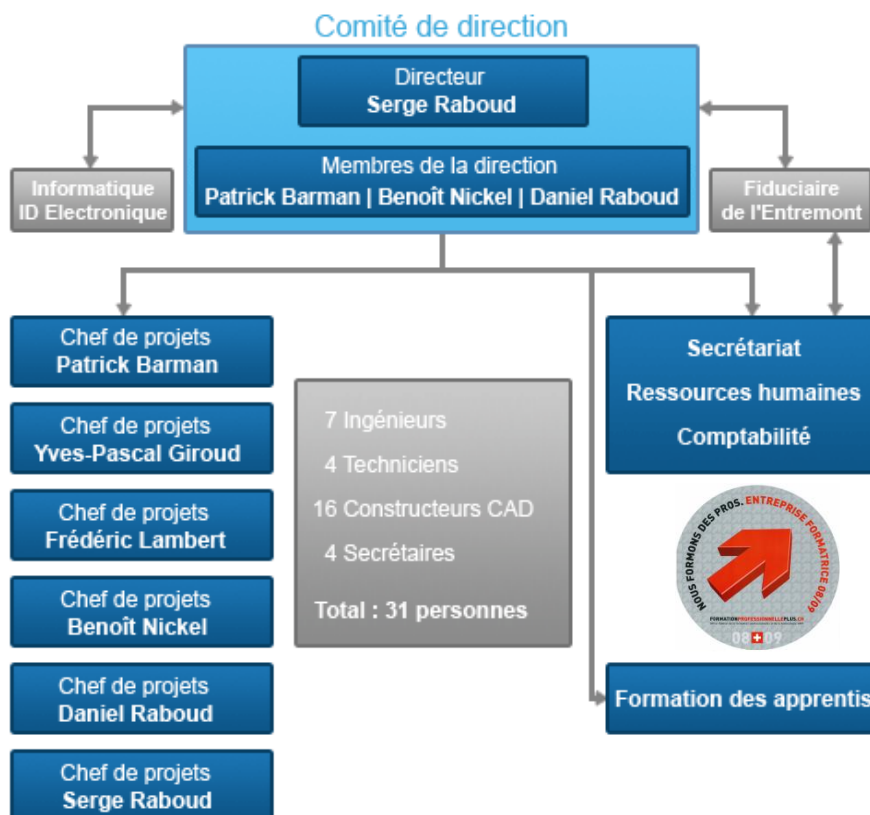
Comité de direction

Directeur
Serge Raboud

Membres de la direction
Patrick Barman | Benoît Nickel | Daniel Raboud

Informatique
ID Electronique

Fiduciaire
de l'Entremont

Chef de projets
Patrick Barman

Chef de projets
Yves-Pascal Giroud

Chef de projets
Frédéric Lambert

Chef de projets
Benoît Nickel

Chef de projets
Daniel Raboud

Chef de projets
Serge Raboud

7 Ingénieurs
4 Techniciens
16 Constructeurs CAD
4 Secrétaires
Total : 31 personnes

Secrétariat
Ressources humaines
Comptabilité

NOUS FORMONS DES PROS. ENTREPRISE FORMATRICE 08/09
FORMATIONPROFESSIONNELLEPLUS.CH
08 09

Formation des apprentis